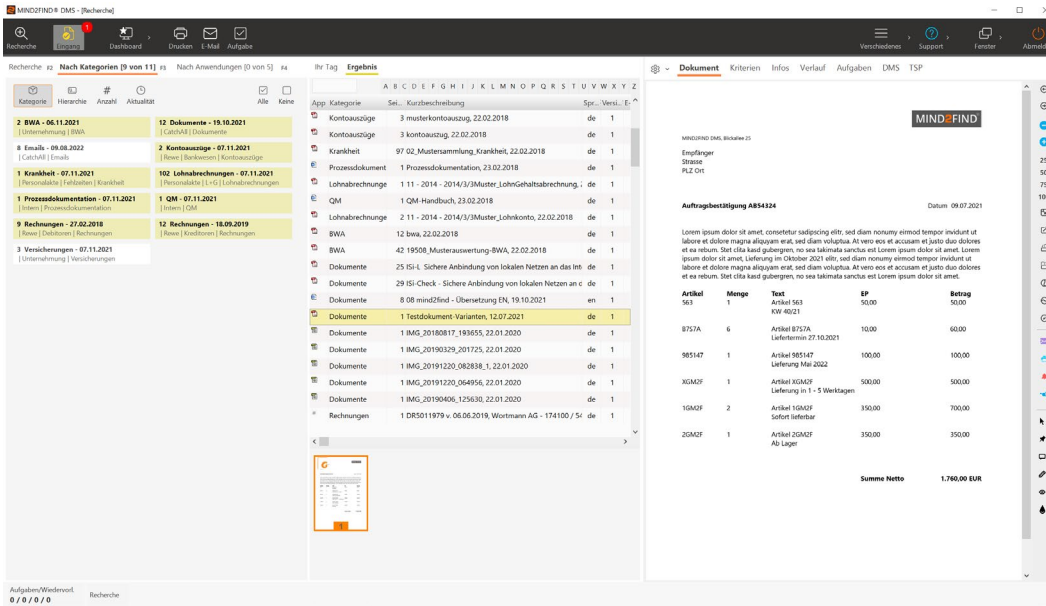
MIND2FIND® DMS - [Recherche]

Recherche Eingang 1 Dashboard Drucken E-Mail Aufgabe Verschiedenes Support Fenster Abmeld

Recherche F2 Nach Kategorien [9 von 11] F3 Nach Anwendungen [0 von 5] F4

Kategorie Hierarchie Anzahl Aktualität Alle Keine

2 BWA - 06.11.2021
| Unternehmung | BWA

12 Dokumente - 19.10.2021
| CatchAll | Dokumente

8 Emails - 09.08.2022
| CatchAll | Emails

2 Kontoauszüge - 07.11.2021
| Rewe | Bankwesen | Kontoauszüge

1 Krankheit - 07.11.2021
| Personalakte | Fehlzeiten | Krankheit

102 Lohnabrechnungen - 07.11.2021
| Personalakte | L+G | Lohnabrechnungen

1 Prozessdokumentation - 07.11.2021
| Intern | Prozessdokumentation

1 QM - 07.11.2021
| Intern | QM

9 Rechnungen - 27.02.2018
| Rewe | Debitoren | Rechnungen

12 Rechnungen - 18.09.2019
| Rewe | Kreditoren | Rechnungen

3 Versicherungen - 07.11.2021
| Unternehmung | Versicherungen

Ihr Tag Ergebnis

A B C D E F G H I J K L M N O P Q R S T U V W X Y Z

| App | Kategorie | Sei... | Kurzbeschreibung | Spr... | Versi... |
|---|---|---|---|---|---|
| | Kontoauszüge | 3 | musterkontoauszug, 22.02.2018 | de | 1 |
| | Kontoauszüge | 3 | kontoauszug, 22.02.2018 | de | 1 |
| | Krankheit | 97 | 02_Mustersammlung_Krankheit, 22.02.2018 | de | 1 |
| | Prozessdokument | 1 | Prozessdokumentation, 23.02.2018 | de | 1 |
| | Lohnabrechnunge | 1 | 11 - 2014 - 2014/3/3Muster_LohnGehaltsabrechnung, 2 | de | 1 |
| | QM | 1 | QM-Handbuch, 23.02.2018 | de | 1 |
| | Lohnabrechnunge | 2 | 11 - 2014 - 2014/3/3Muster_Lohnkonto, 22.02.2018 | de | 1 |
| | BWA | 12 | bwa, 22.02.2018 | de | 1 |
| | BWA | 42 | 19508_Musterauswertung-BWA, 22.02.2018 | de | 1 |
| | Dokumente | 25 | ISi-L Sichere Anbindung von lokalen Netzen an das Int | de | 1 |
| | Dokumente | 29 | ISi-Check - Sichere Anbindung von lokalen Netzen an c | de | 1 |
| | Dokumente | 8 | 08 mind2find - Übersetzung EN, 19.10.2021 | en | 1 |
| | Dokumente | 1 | Testdokument-Varianten, 12.07.2021 | de | 1 |
| | Dokumente | 1 | IMG_20180817_193655, 22.01.2020 | de | 1 |
| | Dokumente | 1 | IMG_20190329_201725, 22.01.2020 | de | 1 |
| | Dokumente | 1 | IMG_20191220_082838_1, 22.01.2020 | de | 1 |
| | Dokumente | 1 | IMG_20191220_064956, 22.01.2020 | de | 1 |
| | Dokumente | 1 | IMG_20190406_125630, 22.01.2020 | de | 1 |
| | Rechnungen | 1 | DR5011979 v. 06.06.2019, Wortmann AG - 174100 / 5 | de | 1 |

1

Dokument Kriterien Infos Verlauf Aufgaben DMS TSP

MIND2FIND

MIND2FIND DMS, Blickallee 25

Empfänger
Strasse
PLZ Ort

Auftragsbestätigung AB54324

Datum 09.07.2021

Lorem ipsum dolor sit amet, consetetur sadipscing elitr, sed diam nonumy eirmod tempor invidunt ut labore et dolore magna aliquyam erat, sed diam voluptua. At vero eos et accusam et justo duo dolores et ea rebum. Stet clita kasd gubergren, no sea takimata sanctus est Lorem ipsum dolor sit amet. Lorem ipsum dolor sit amet, Lieferung im Oktober 2021 elitr, sed diam nonumy eirmod tempor invidunt ut labore et dolore magna aliquyam erat, sed diam voluptua. At vero eos et accusam et justo duo dolores et ea rebum. Stet clita kasd gubergren, no sea takimata sanctus est Lorem ipsum dolor sit amet.

| Artikel | Menge | Text | EP | Betrag |
|---|---|---|---|---|
| 563 | 1 | Artikel 563 KW 40/21 | 50,00 | 50,00 |
| B757A | 6 | Artikel B757A Liefertermin 27.10.2021 | 10,00 | 60,00 |
| 985147 | 1 | Artikel 985147 Lieferung Mai 2022 | 100,00 | 100,00 |
| XGM2F | 1 | Artikel XGM2F Lieferung in 1 - 5 Werktagen | 500,00 | 500,00 |
| 1GM2F | 2 | Artikel 1GM2F Sofort lieferbar | 350,00 | 700,00 |
| 2GM2F | 1 | Artikel 2GM2F Ab Lager | 350,00 | 350,00 |

Summe Netto 1.760,00 EUR

Aufgaben/Wiedervorl.
0 / 0 / 0 / 0
Recherche